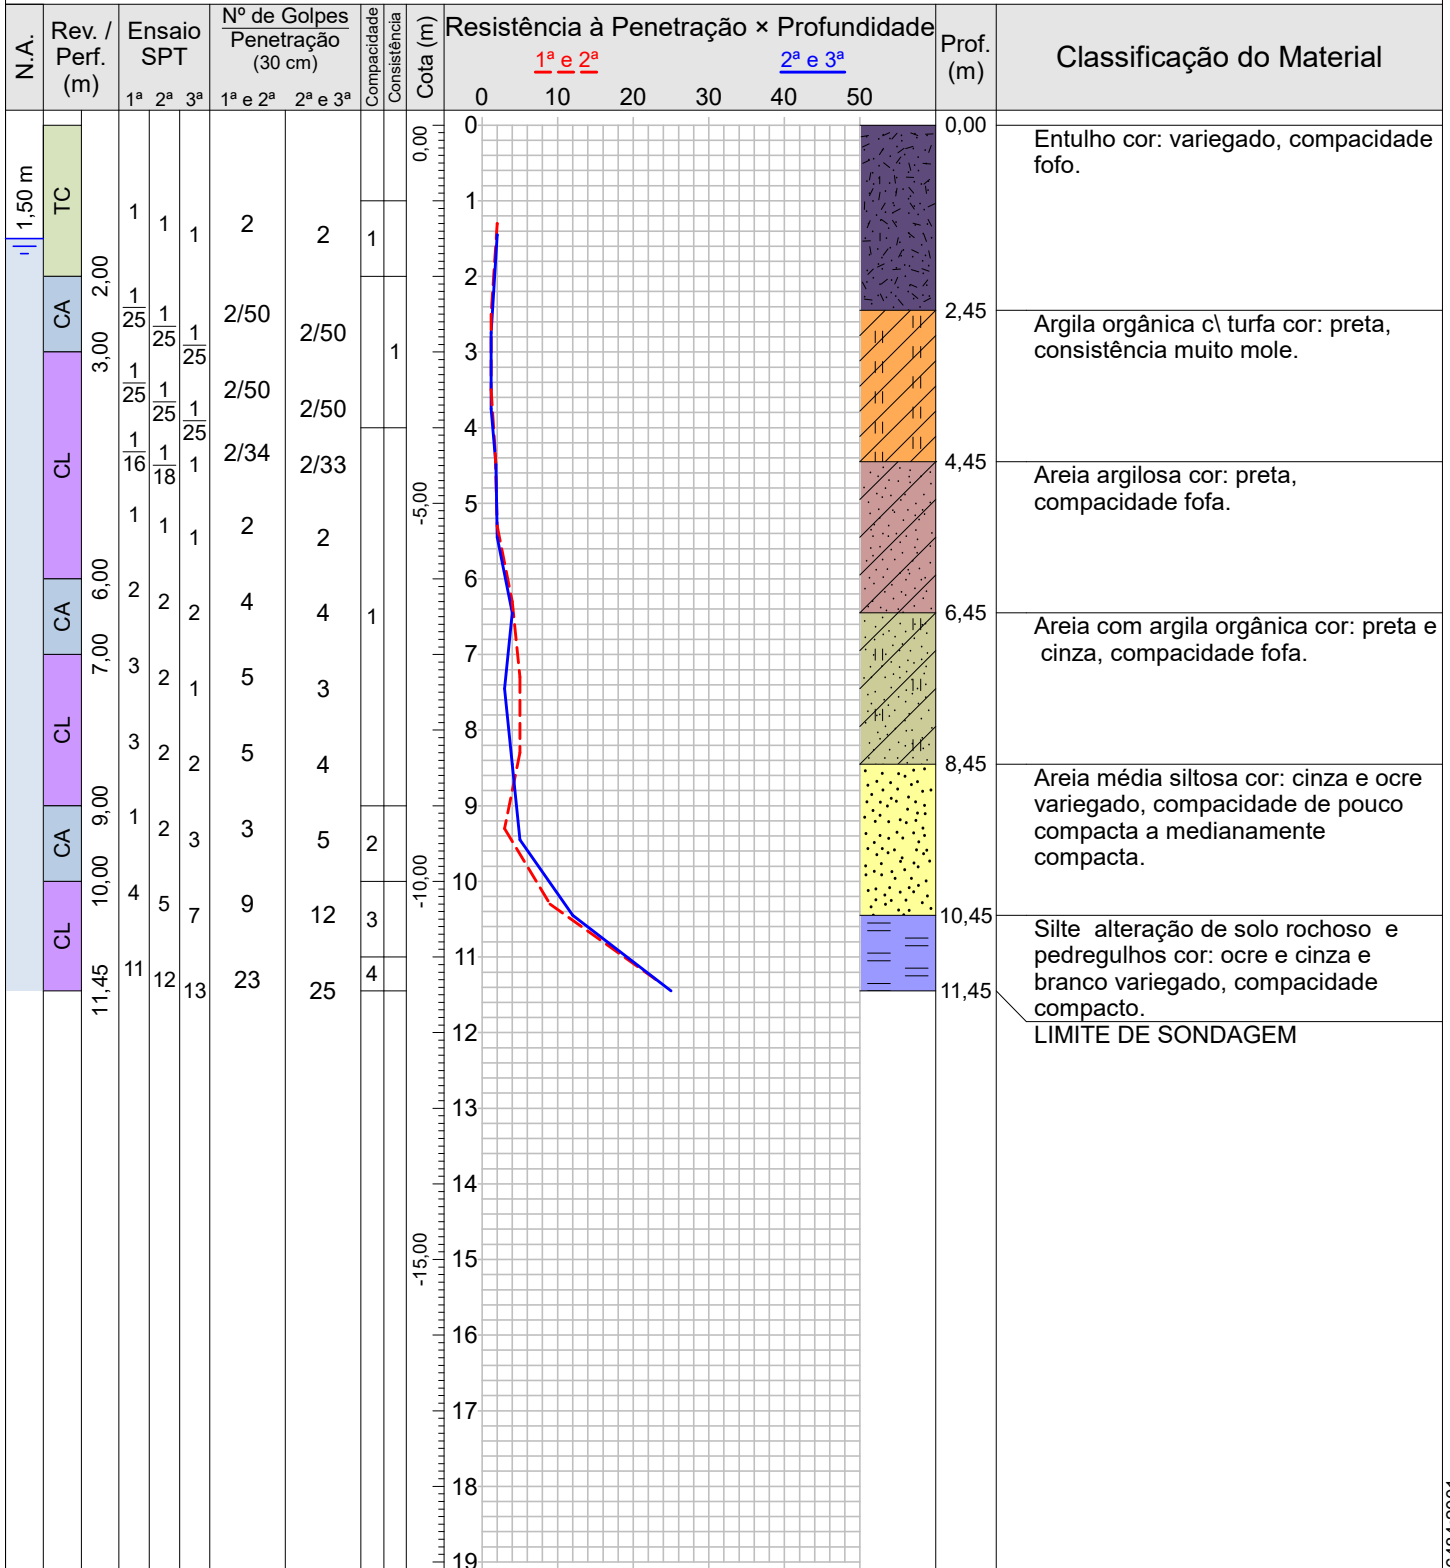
| N.A. | Rev. / Perf. (m) | Ensaio SPT 1ª 2ª 3ª | Nº de Golpes / Penetração (30 cm) 1ª e 2ª | 2ª e 3ª | Compacidade | Consistência | Cota (m) | Resistência à Penetração × Profundidade | Prof. (m) | Classificação do Material |
|---|---|---|---|---|---|---|---|---|---|---|
| 1,50 m | TC | 1 1 1 | 2 | 2 | 1 | | 0,00 | | 0,00 | Entulho cor: variegado, compacidade fofo. |
| | 2,00 CA | $\frac{1}{25}$ $\frac{1}{25}$ $\frac{1}{25}$ | 2/50 | 2/50 | | 1 | | | 2,45 | Argila orgânica c\ turfa cor: preta, consistência muito mole. |
| | 3,00 CL | $\frac{1}{25}$ $\frac{1}{25}$ $\frac{1}{25}$ | 2/50 | 2/50 | | | | | | |
| | | $\frac{1}{16}$ $\frac{1}{18}$ 1 | 2/34 | 2/33 | | | | | 4,45 | Areia argilosa cor: preta, compacidade fofa. |
| | | 1 1 1 | 2 | 2 | | | -5,00 | | | |
| | 6,00 CA | 2 2 2 | 4 | 4 | 1 | | | | 6,45 | Areia com argila orgânica cor: preta e cinza, compacidade fofa. |
| | 7,00 CL | 3 2 1 | 5 | 3 | | | | | | |
| | | 3 2 2 | 5 | 4 | | | | | 8,45 | Areia média siltosa cor: cinza e ocre variegado, compacidade de pouco compacta a medianamente compacta. |
| | 9,00 CA | 1 2 3 | 3 | 5 | 2 | | | | | |
| | 10,00 CL | 4 5 7 | 9 | 12 | 3 | | -10,00 | | 10,45 | Silte alteração de solo rochoso e pedregulhos cor: ocre e cinza e branco variegado, compacidade compacto. |
| | 11,45 | 11 12 13 | 23 | 25 | 4 | | | | 11,45 | LIMITE DE SONDAGEM |

1ª e 2ª
2ª e 3ª
0 10 20 30 40 50
0 1 2 3 4 5 6 7 8 9 10 11 12 13 14 15 16 17 18 19
-15,00